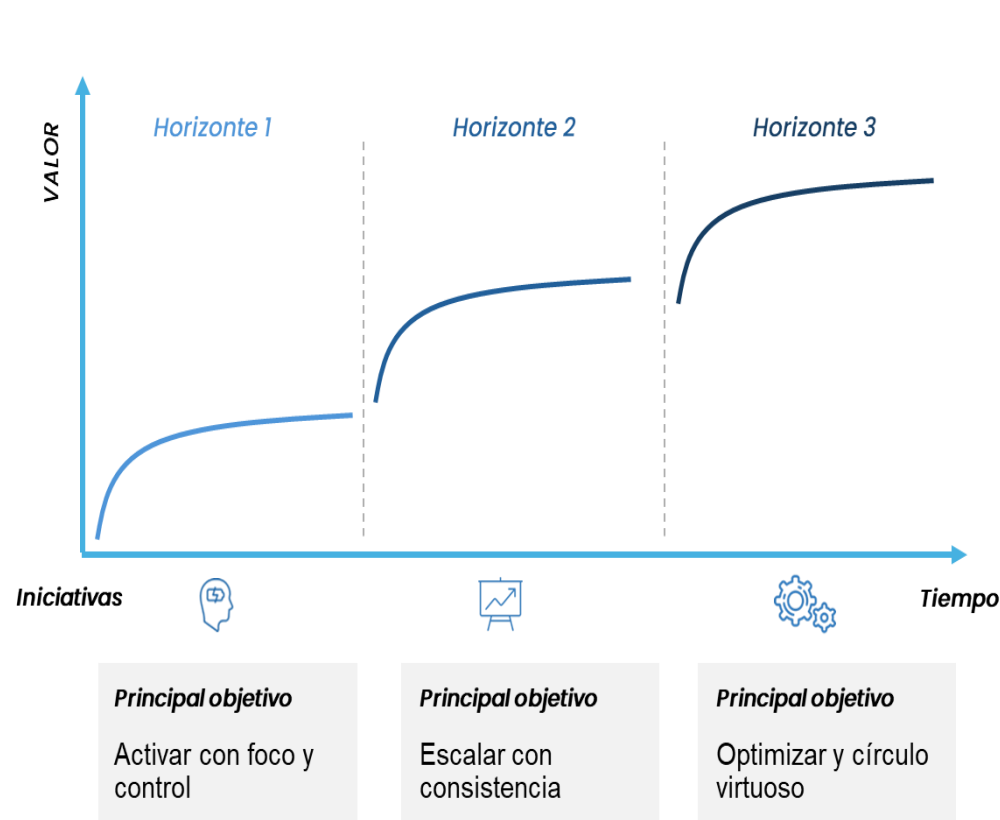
VALOR

Horizonte 1

Horizonte 2

Horizonte 3

Iniciativas

Tiempo

Principal objetivo

Activar con foco y control

Principal objetivo

Escalar con consistencia

Principal objetivo

Optimizar y círculo virtuoso